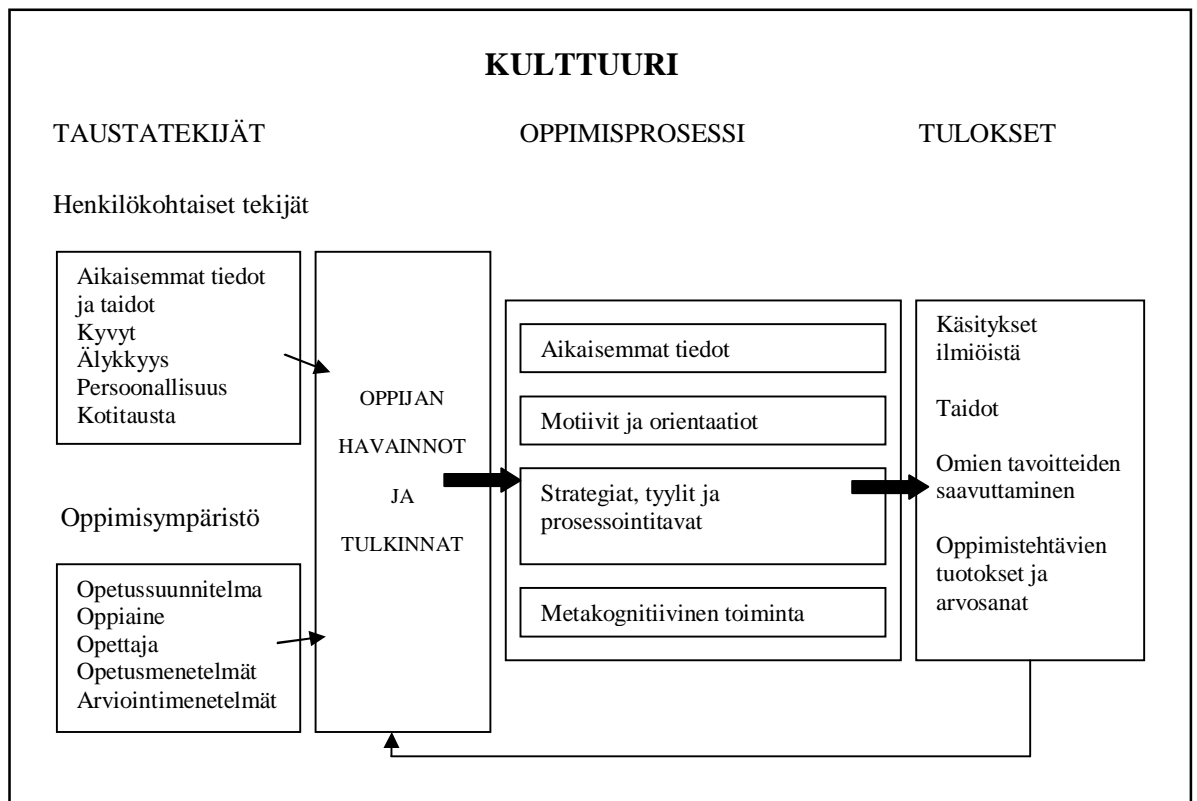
KULTTUURI

TAUSTATEKIJÄT

OPPIMISPROSESSI

TULOKSET

Henkilökohtaiset tekijät

Aikaisemmat tiedot ja taidot
Kyvyt
Älykkyys
Persoonallisuus
Kotitausta

Oppimisympäristö

Opetussuunnitelma
Oppiaine
Opettaja
Opetusmenetelmät
Arviointimenetelmät

OPPIJAN HAVAINNOT JA TULKINNAT

Aikaisemmat tiedot

Motiivit ja orientaatiot

Strategiat, tyylit ja prosessointitavat

Metakognitiivinen toiminta

Käsitykset ilmiöistä

Taidot

Omien tavoitteiden saavuttaminen

Oppimistehtävien tuotokset ja arvosanat